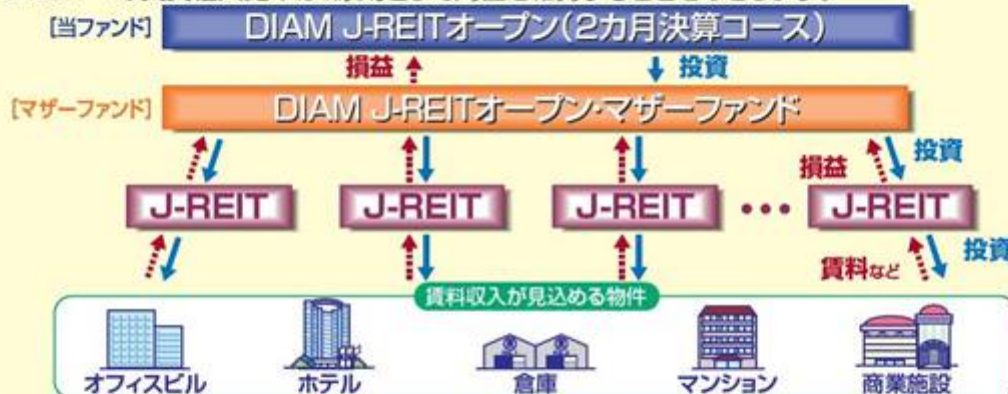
[当ファンド] DIAM J-REITオープン(2カ月決算コース)

損益 投資

[マザーファンド] DIAM J-REITオープン・マザーファンド

損益 投資

J-REIT J-REIT J-REIT ••• J-REIT

賃料など 投資

賃料収入が見込める物件

オフィスビル ホテル 倉庫 マンション 商業施設